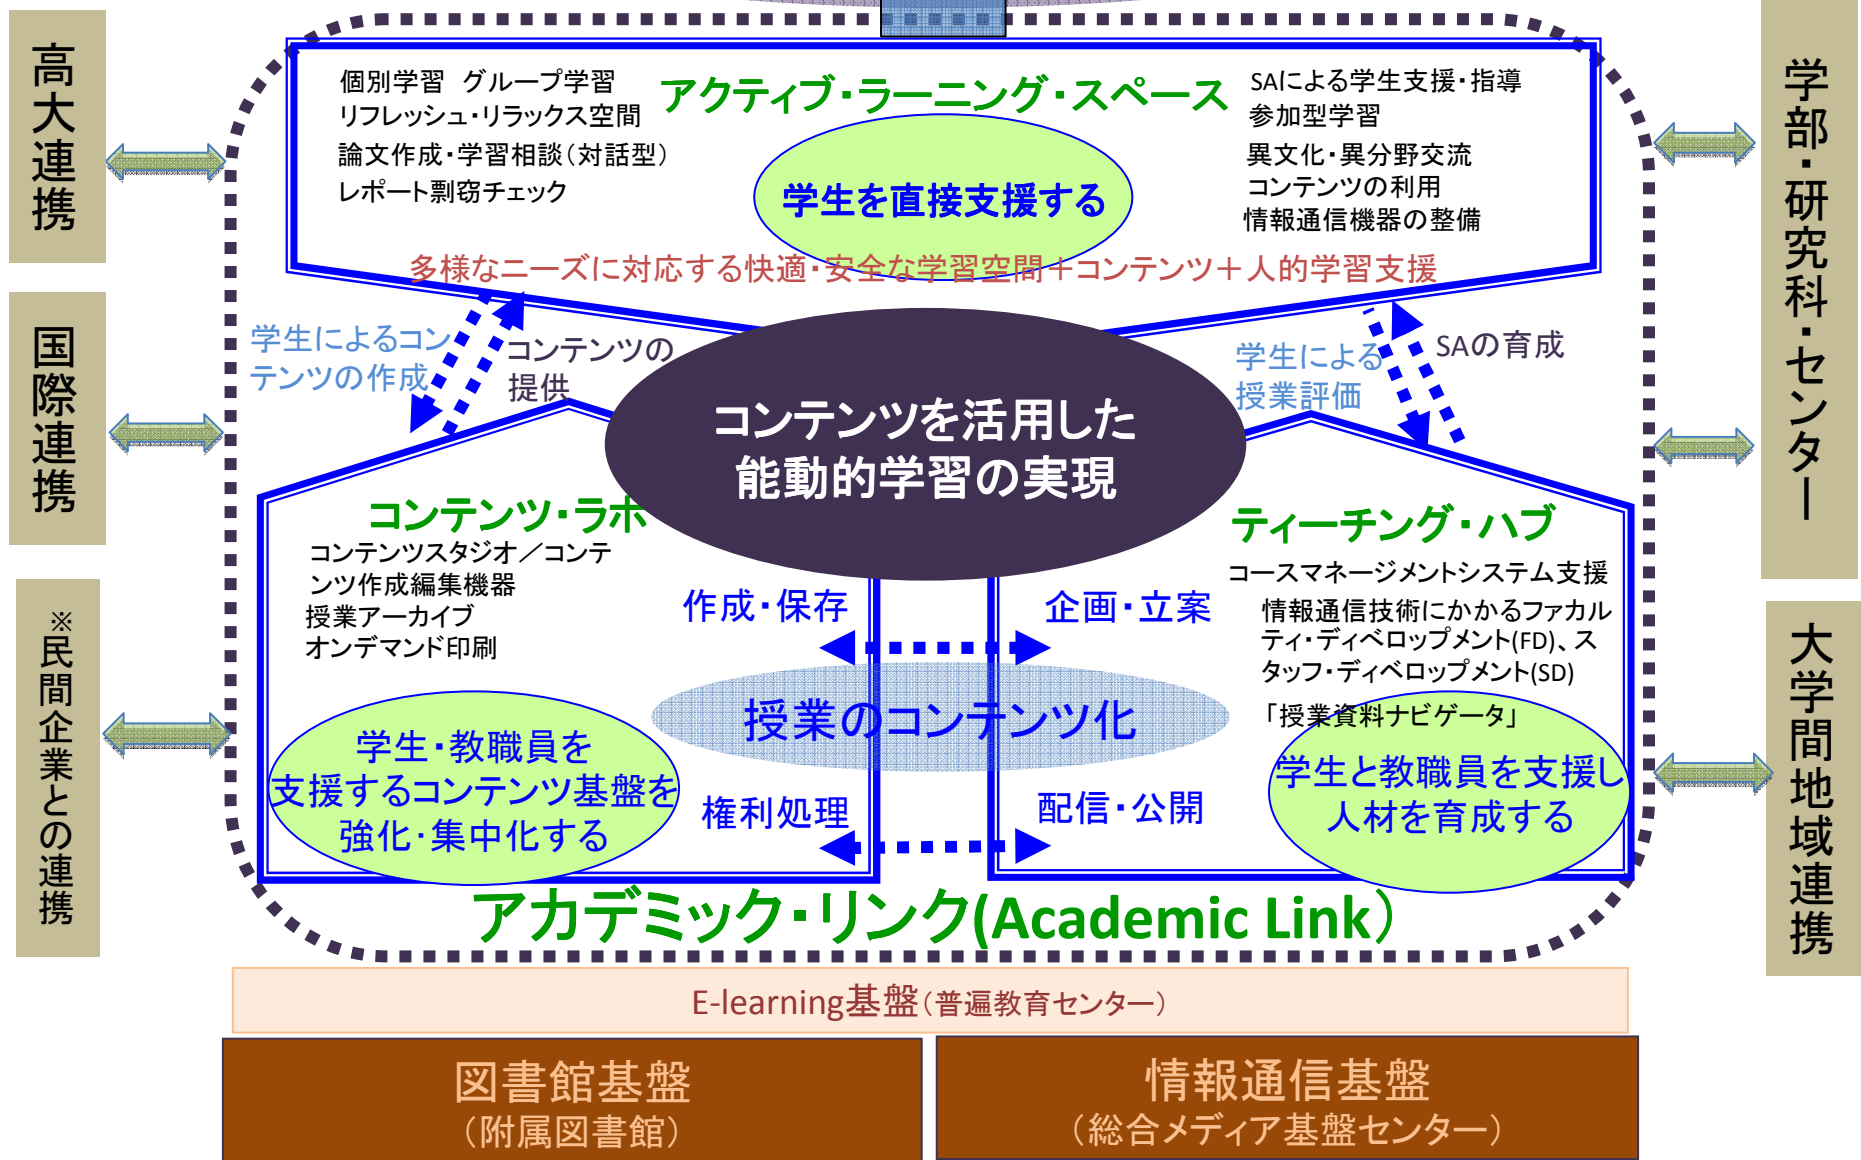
高大連携

国際連携

※民間企業との連携

個別学習　グループ学習
リフレッシュ・リラックス空間
論文作成・学習相談（対話型）
レポート剽窃チェック

アクティブ・ラーニング・スペース

学生を直接支援する

SAによる学生支援・指導
参加型学習
異文化・異分野交流
コンテンツの利用
情報通信機器の整備

多様なニーズに対応する快適・安全な学習空間＋コンテンツ＋人的学習支援

学生によるコンテンツの作成

コンテンツの提供

コンテンツを活用した能動的学習の実現

学生による授業評価

SAの育成

コンテンツ・ラボ

コンテンツスタジオ／コンテンツ作成編集機器
授業アーカイブ
オンデマンド印刷

作成・保存

企画・立案

ティーチング・ハブ

コースマネージメントシステム支援
情報通信技術にかかるファカルティ・ディベロップメント(FD)、スタッフ・ディベロップメント(SD)
「授業資料ナビゲータ」

授業のコンテンツ化

学生・教職員を支援するコンテンツ基盤を強化・集中化する

権利処理

配信・公開

学生と教職員を支援し人材を育成する

アカデミック・リンク(Academic Link）

学部・研究科・センター

大学間地域連携

E-learning基盤（普遍教育センター）

図書館基盤
（附属図書館）

情報通信基盤
（総合メディア基盤センター）